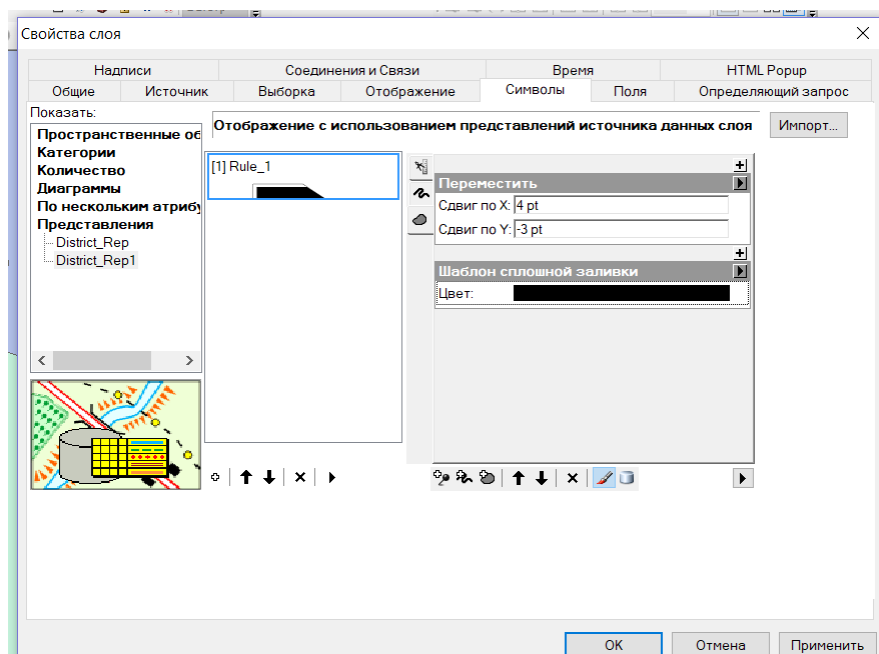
Свойства слоя

| Надписи | Соединения и Связи | Время | HTML Popup |
|---|---|---|---|

Общие | Источник | Выборка | Отображение | Символы | Поля | Определяющий запрос

Показать:
Пространственные об
Категории
Количество
Диаграммы
По нескольким атрибу
Представления
District_Rep
District_Rep1

Отображение с использованием представлений источника данных слоя

Импорт...

[1] Rule_1

Переместить
Сдвиг по X: 4 pt
Сдвиг по Y: -3 pt

Шаблон сплошной заливки
Цвет:

ОК Отмена Применить